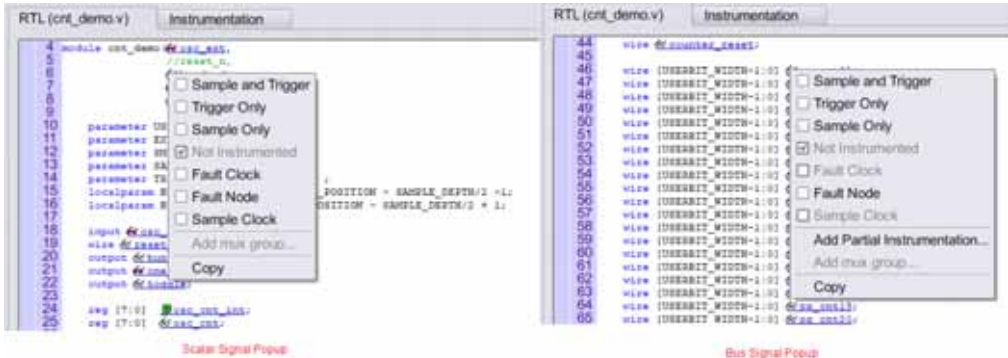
RTL (cnt_demo.v) Instrumentation

4 module cnt_demo (osc_ext,
5 //reset_n,
6
7
8
9
10 parameter U
11 parameter E
12 parameter S
13 parameter S
14 parameter T
15 localparam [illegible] _POSITION = SAMPLE_DEPTH/2 -1;
16 localparam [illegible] OSITION = SAMPLE_DEPTH/2 + 1;
17
18 input osc_
19 wire reset
20 output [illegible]
21 output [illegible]
22 output toggle
23
24 reg [7:0] osc_cnt_int;
25 reg [7:0] osc_cnt;

Sample and Trigger
Trigger Only
Sample Only
Not Instrumented
Fault Clock
Fault Node
Sample Clock
Add mux group...
Copy

Scalar Signal Popup

RTL (cnt_demo.v) Instrumentation

44 wire counter_reset;
45
46 wire [USERBIT_WIDTH-1:0]
47 wire [USERBIT_WIDTH-1:0]
48 wire [USERBIT_WIDTH-1:0]
49 wire [USERBIT_WIDTH-1:0]
50 wire [USERBIT_WIDTH-1:0]
51 wire [USERBIT_WIDTH-1:0]
52 wire [USERBIT_WIDTH-1:0]
53 wire [USERBIT_WIDTH-1:0]
54 wire [USERBIT_WIDTH-1:0]
55 wire [USERBIT_WIDTH-1:0]
56 wire [USERBIT_WIDTH-1:0]
57 wire [USERBIT_WIDTH-1:0]
58 wire [USERBIT_WIDTH-1:0]
59 wire [USERBIT_WIDTH-1:0]
60 wire [USERBIT_WIDTH-1:0]
61 wire [USERBIT_WIDTH-1:0]
62 wire [USERBIT_WIDTH-1:0]
63 wire [USERBIT_WIDTH-1:0]
64 wire [USERBIT_WIDTH-1:0] cu_cnt13;
65 wire [USERBIT_WIDTH-1:0] cu_cnt14;

Sample and Trigger
Trigger Only
Sample Only
Not Instrumented
Fault Clock
Fault Node
Sample Clock
Add Partial Instrumentation...
Add mux group...
Copy

Bus Signal Popup